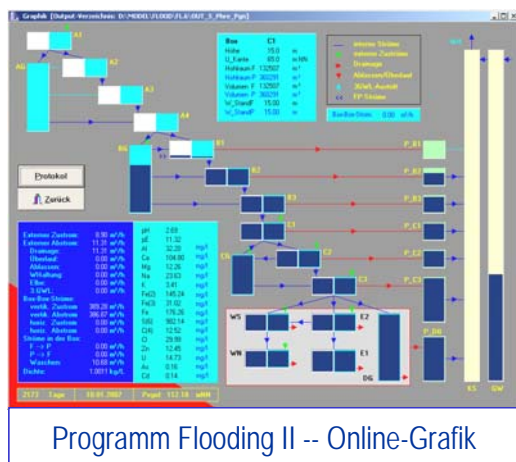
Grafik [Output-Verzeichnis: D:\MODEL\FLOOD\FL6\OUT_3_Pfe_Pgn]

A1
A0
A2
A3
A4
B6
B1
B2
B3
C1
C6
C2
C3
WS
E2
WN
E1
DG
P_B1
P_B2
P_B3
P_C1
P_C2
P_C3
P_DG
KS
GW

| Box | C1 | |
|---|---|---|
| Höhe | 15.0 | m |
| U_Kante | 65.0 | m NN |
| Hohlraum F | 132507 | m³ |
| Hohlraum P | 302291 | m³ |
| Volumen F | 132507 | m³ |
| Volumen P | 302291 | m³ |
| W_Stand F | 15.00 | m |
| W_Stand P | 15.00 | m |

interne Ströme
externe Zuströme
Drainage
Ablassen/Überlauf
3GWL-Austritt
FP-Ströme

Box-Box-Strom: 0.00 m³/h

Protokoll
Zurück

| | | |
|---|---|---|
| Externer Zustrom: | 0.90 | m³/h |
| Externer Abstrom: | 11.31 | m³/h |
| Drainage: | 11.31 | m³/h |
| Überlauf: | 0.00 | m³/h |
| Ablassen: | 0.00 | m³/h |
| Witterung: | 0.00 | m³/h |
| Elbe: | 0.00 | m³/h |
| 3.GWL: | 0.00 | m³/h |
| Box-Box-Ströme | | |
| vertik. Zustrom: | 385.28 | m³/h |
| vertik. Abstrom: | 386.67 | m³/h |
| horiz. Zustrom: | 0.00 | m³/h |
| horiz. Abstrom: | 0.00 | m³/h |
| Ströme in der Box: | | |
| F -> P | 0.00 | m³/h |
| P -> F | 0.00 | m³/h |
| Wasserh. | 10.60 | m³/h |
| Dichte: | 1.0011 | kg/L |

| | | |
|---|---|---|
| pH | 2.69 | |
| pE | 11.32 | |
| H | 32.20 | mg/l |
| Ca | 104.80 | mg/l |
| Mg | 12.26 | mg/l |
| Na | 23.63 | mg/l |
| K | 3.41 | mg/l |
| Fe(2) | 145.24 | mg/l |
| Fe(3) | 31.02 | mg/l |
| Fe | 176.26 | mg/l |
| S(6) | 982.14 | mg/l |
| C(4) | 12.52 | mg/l |
| Cl | 29.99 | mg/l |
| Zn | 12.45 | mg/l |
| U | 14.73 | mg/l |
| As | 0.16 | mg/l |
| Cd | 0.14 | mg/l |

2173 Tage 10.01.2007 Pegel: 112.18 mNN

Programm Flooding II -- Online-Grafik